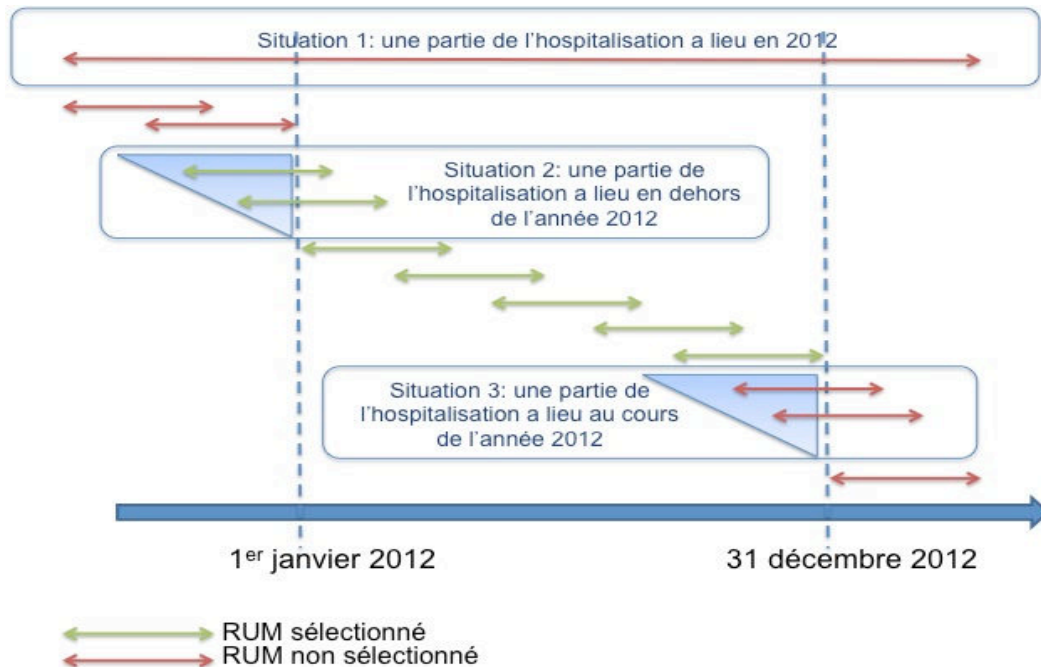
Situation 1: une partie de l'hospitalisation a lieu en 2012

Situation 2: une partie de l'hospitalisation a lieu en dehors de l'année 2012

Situation 3: une partie de l'hospitalisation a lieu au cours de l'année 2012

1$^{er}$ janvier 2012

31 décembre 2012

RUM sélectionné
RUM non sélectionné